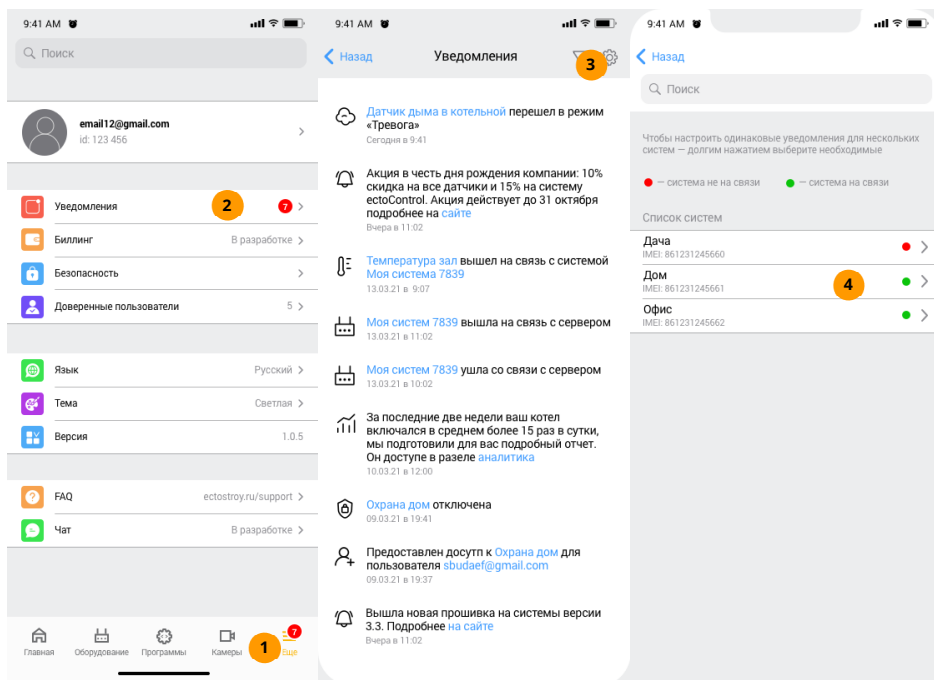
9:41 AM

Поиск

email12@gmail.com
id: 123 456

Уведомления 2 7
Биллинг В разработке
Безопасность
Доверенные пользователи 5

Язык Русский
Тема Светлая
Версия 1.0.5

FAQ ectostroy.ru/support
Чат В разработке

Главная Оборудование Программы Камеры 1 7 Еще

9:41 AM

Назад Уведомления 3

Датчик дыма в котельной перешел в режим «Тревога»
Сегодня в 9:41

Акция в честь дня рождения компании: 10% скидка на все датчики и 15% на систему ectoControl. Акция действует до 31 октября подробнее на сайте
Вчера в 11:02

Температура зал вышел на связь с системой Моя система 7839
13.03.21 в 9:07

Моя систем 7839 вышла на связь с сервером
13.03.21 в 11:02

Моя систем 7839 ушла со связи с сервером
13.03.21 в 10:02

За последние две недели ваш котел включался в среднем более 15 раз в сутки, мы подготовили для вас подробный отчет. Он доступе в разеле аналитика
10.03.21 в 12:00

Охрана дом отключена
09.03.21 в 19:41

Предоставлен досутп к Охрана дом для пользователя sbudaef@gmail.com
09.03.21 в 19:37

Вышла новая прошивка на системы версии 3.3. Подробнее на сайте
Вчера в 11:02

9:41 AM

Назад

Поиск

Чтобы настроить одинаковые уведомления для нескольких систем — долгим нажатием выберите необходимые

— система не на связи — система на связи

Список систем

Дача
IMEI: 861231245660

Дом
IMEI: 861231245661 4

Офис
IMEI: 861231245662